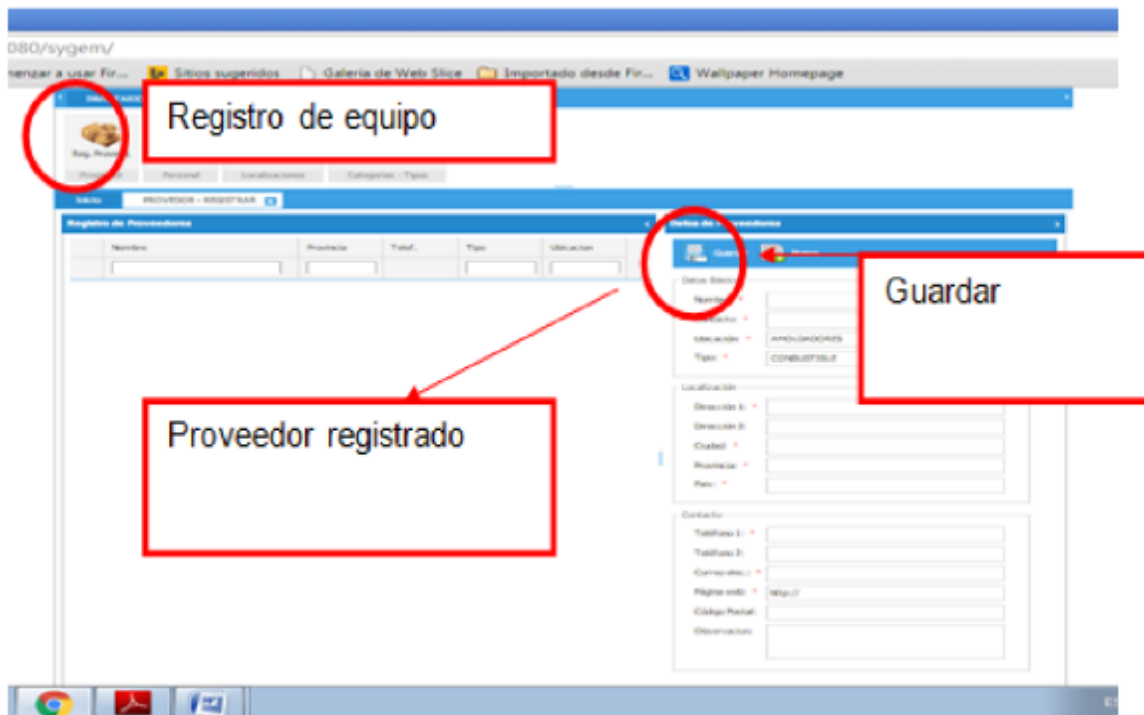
080/sygem/

nenzar a usar Fir... Sitios sugeridos Galería de Web Slice Importado desde Fir... Wallpaper Homepage

Registro de equipo

Reg. Provee...

Proveed... Personal Localizaciones Categorias - Tipos

Inicio PROVEEDOR - REGISTRAR

Registro de Proveedores

| Nombre | Provincia | Telef. | Tipo | Ubicacion |
|---|---|---|---|---|
| | | | | |

Datos de Proveedores

Guar... Nuevo

Guardar

Datos Básicos

Nombre: *

Contacto: *

Ubicación: * AMOLDADORES

Tipo: * CONBUSTIBLE

Localización

Dirección 1: *

Dirección 2:

Ciudad: *

Provincia: *

País: *

Proveedor registrado

Contacto

Teléfono 1: *

Teléfono 2:

Correo elec.: *

Página web: * http://

Código Postal:

Observacion:

ES